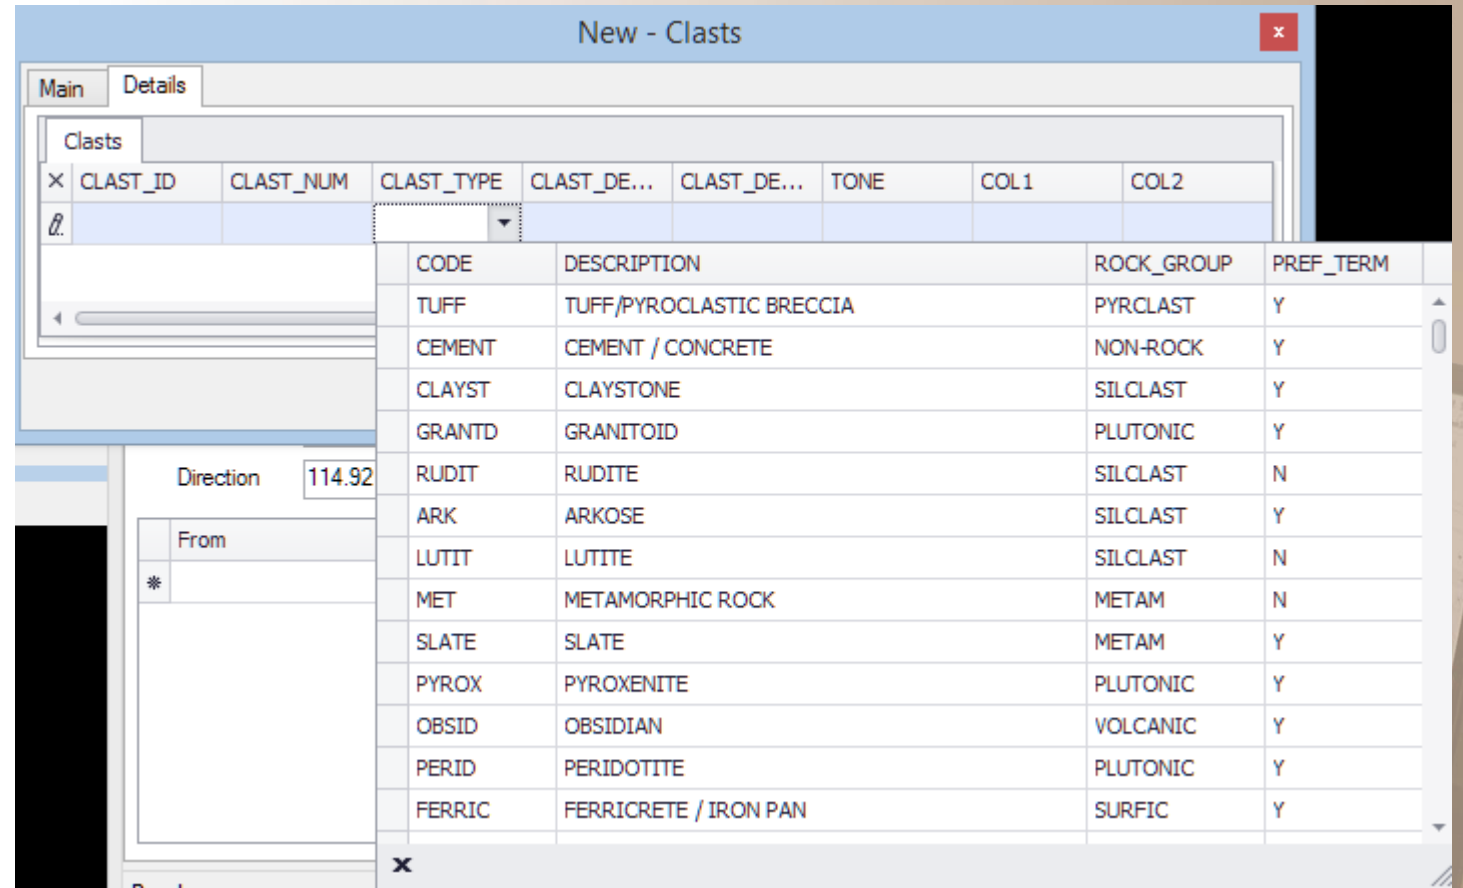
New - Clasts

Main | Details

Clasts

| × | CLAST_ID | CLAST_NUM | CLAST_TYPE | CLAST_DE... | CLAST_DE... | TONE | COL1 | COL2 |
|---|---|---|---|---|---|---|---|---|

Direction 114.92

From

| CODE | DESCRIPTION | ROCK_GROUP | PREF_TERM |
|---|---|---|---|
| TUFF | TUFF/PYROCLASTIC BRECCIA | PYRCLAST | Y |
| CEMENT | CEMENT / CONCRETE | NON-ROCK | Y |
| CLAYST | CLAYSTONE | SILCLAST | Y |
| GRANTD | GRANITOID | PLUTONIC | Y |
| RUDIT | RUDITE | SILCLAST | N |
| ARK | ARKOSE | SILCLAST | Y |
| LUTIT | LUTITE | SILCLAST | N |
| MET | METAMORPHIC ROCK | METAM | N |
| SLATE | SLATE | METAM | Y |
| PYROX | PYROXENITE | PLUTONIC | Y |
| OBSID | OBSIDIAN | VOLCANIC | Y |
| PERID | PERIDOTITE | PLUTONIC | Y |
| FERRIC | FERRICRETE / IRON PAN | SURFIC | Y |

×